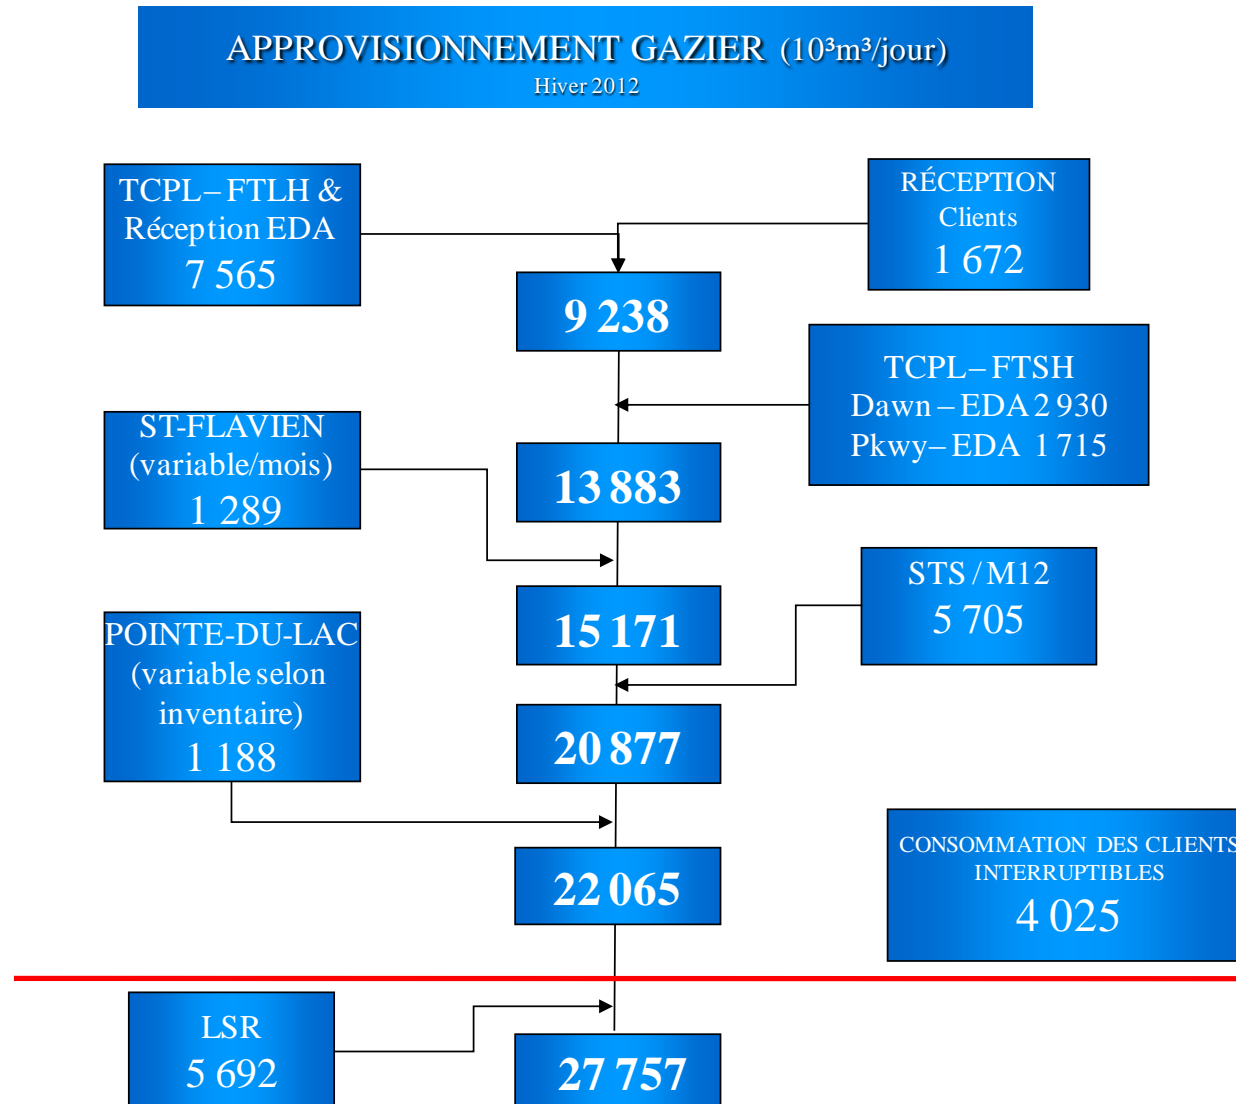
APPROVISIONNEMENT GAZIER ($10^3m^3$/jour)
Hiver 2012

TCPL – FTLH & Réception EDA
7 565

RÉCEPTION
Clients
1 672

9 238

TCPL – FTSH
Dawn – EDA 2 930
Pkwy – EDA 1 715

ST-FLAVIEN
(variable/mois)
1 289

13 883

STS / M12
5 705

15 171

POINTE-DU-LAC
(variable selon inventaire)
1 188

20 877

CONSOMMATION DES CLIENTS
INTERRUPTIBLES
4 025

22 065

LSR
5 692

27 757